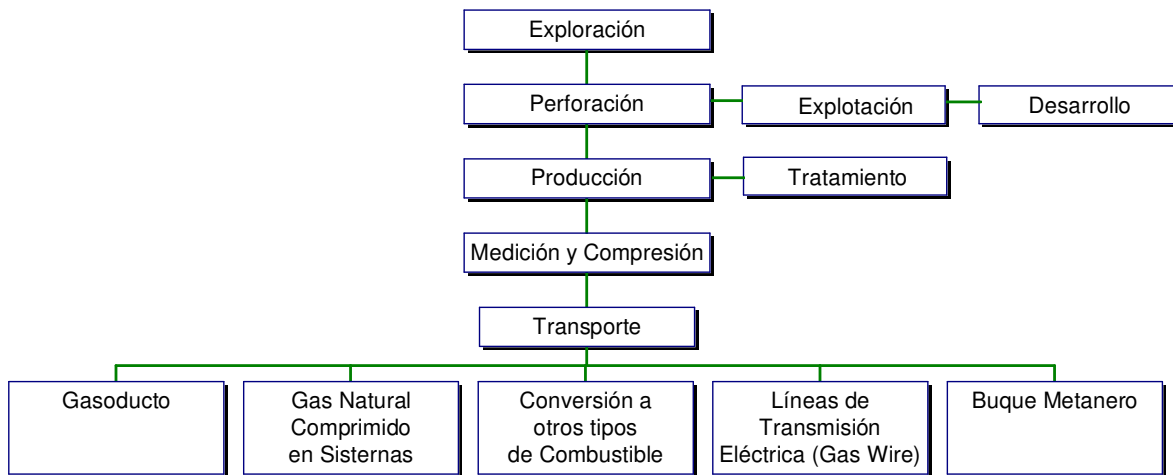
Exploración

Perforación

Explotación

Desarrollo

Producción

Tratamiento

Medición y Compresión

Transporte

Gasoducto

Gas Natural Comprimido en Sisternas

Conversión a otros tipos de Combustible

Líneas de Transmisión Eléctrica (Gas Wire)

Buque Metanero